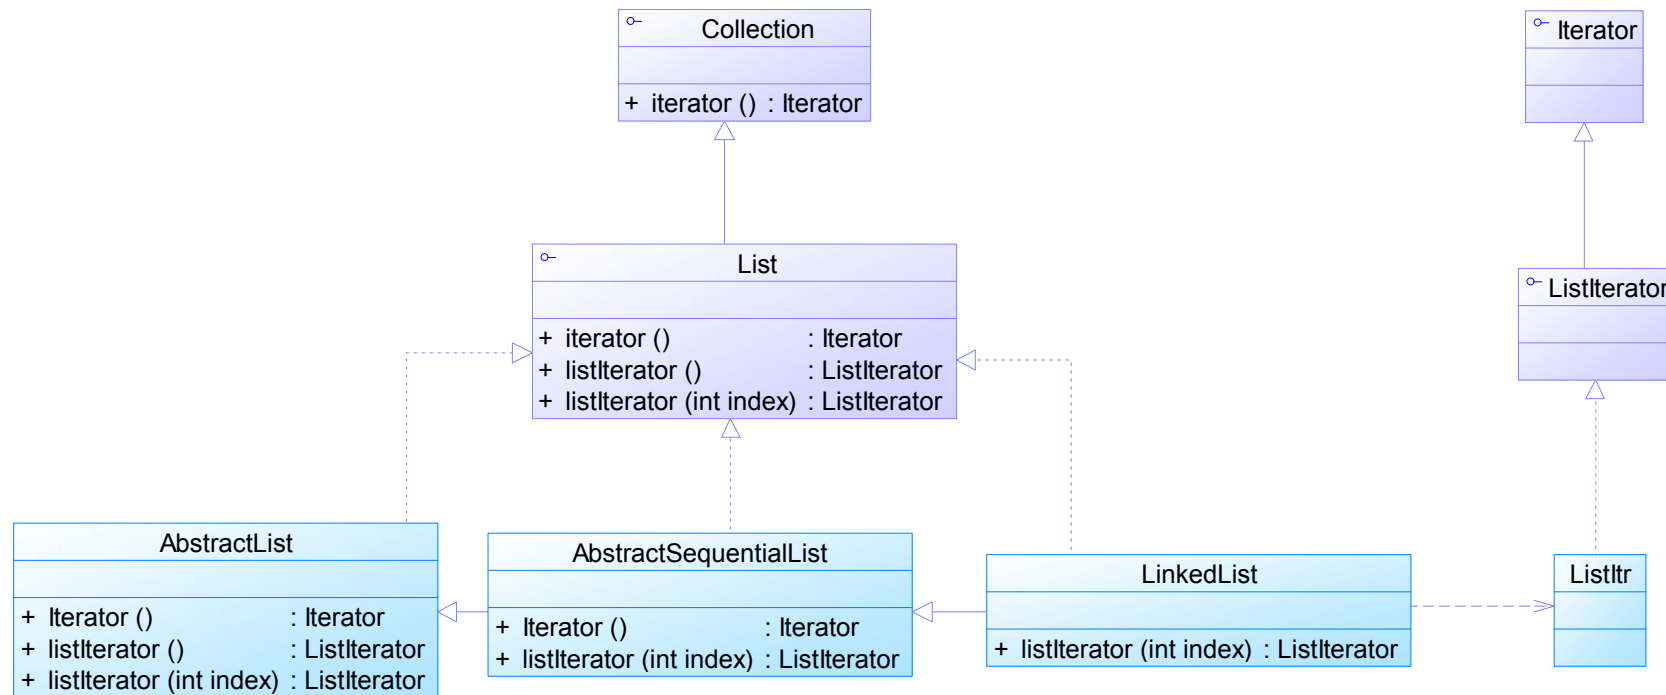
Collection

+ iterator () : Iterator

Iterator

List

+ iterator () : Iterator
+ listIterator () : ListIterator
+ listIterator (int index) : ListIterator

ListIterator

AbstractList

+ Iterator () : Iterator
+ listIterator () : ListIterator
+ listIterator (int index) : ListIterator

AbstractSequentialList

+ Iterator () : Iterator
+ listIterator (int index) : ListIterator

LinkedList

+ listIterator (int index) : ListIterator

ListItr